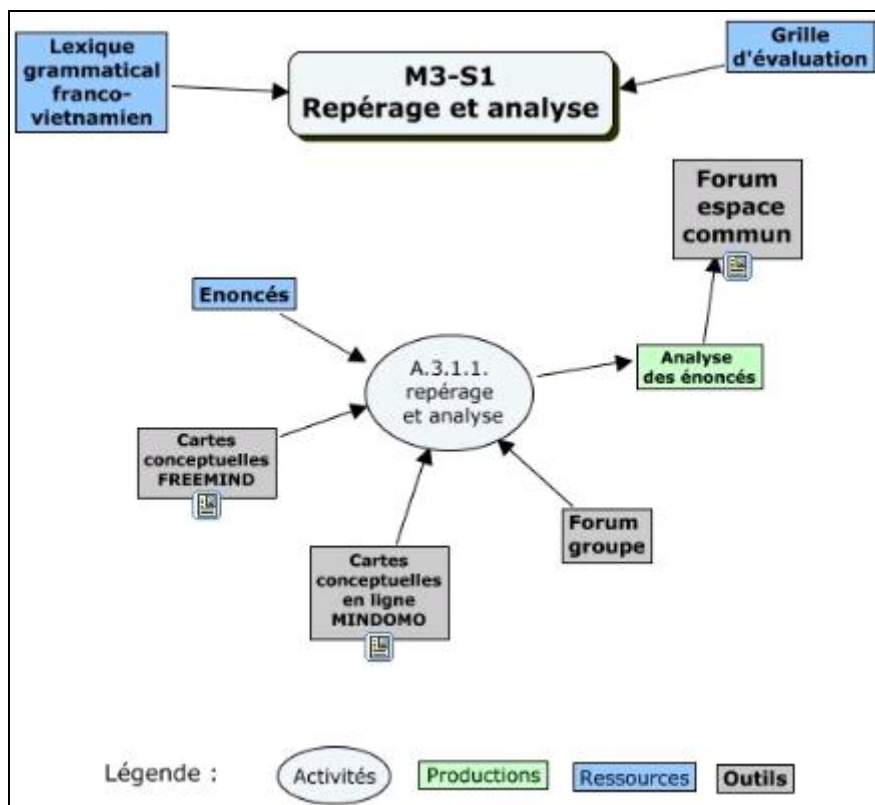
Lexique grammatical franco-vietnamien

M3-S1
Repérage et analyse

Grille d'évaluation

Forum espace commun

Enoncés

A.3.1.1. repérage et analyse

Analyse des énoncés

Cartes conceptuelles FREEMIND

Forum groupe

Cartes conceptuelles en ligne MINDOMO

Légende : Activités Productions Ressources Outils